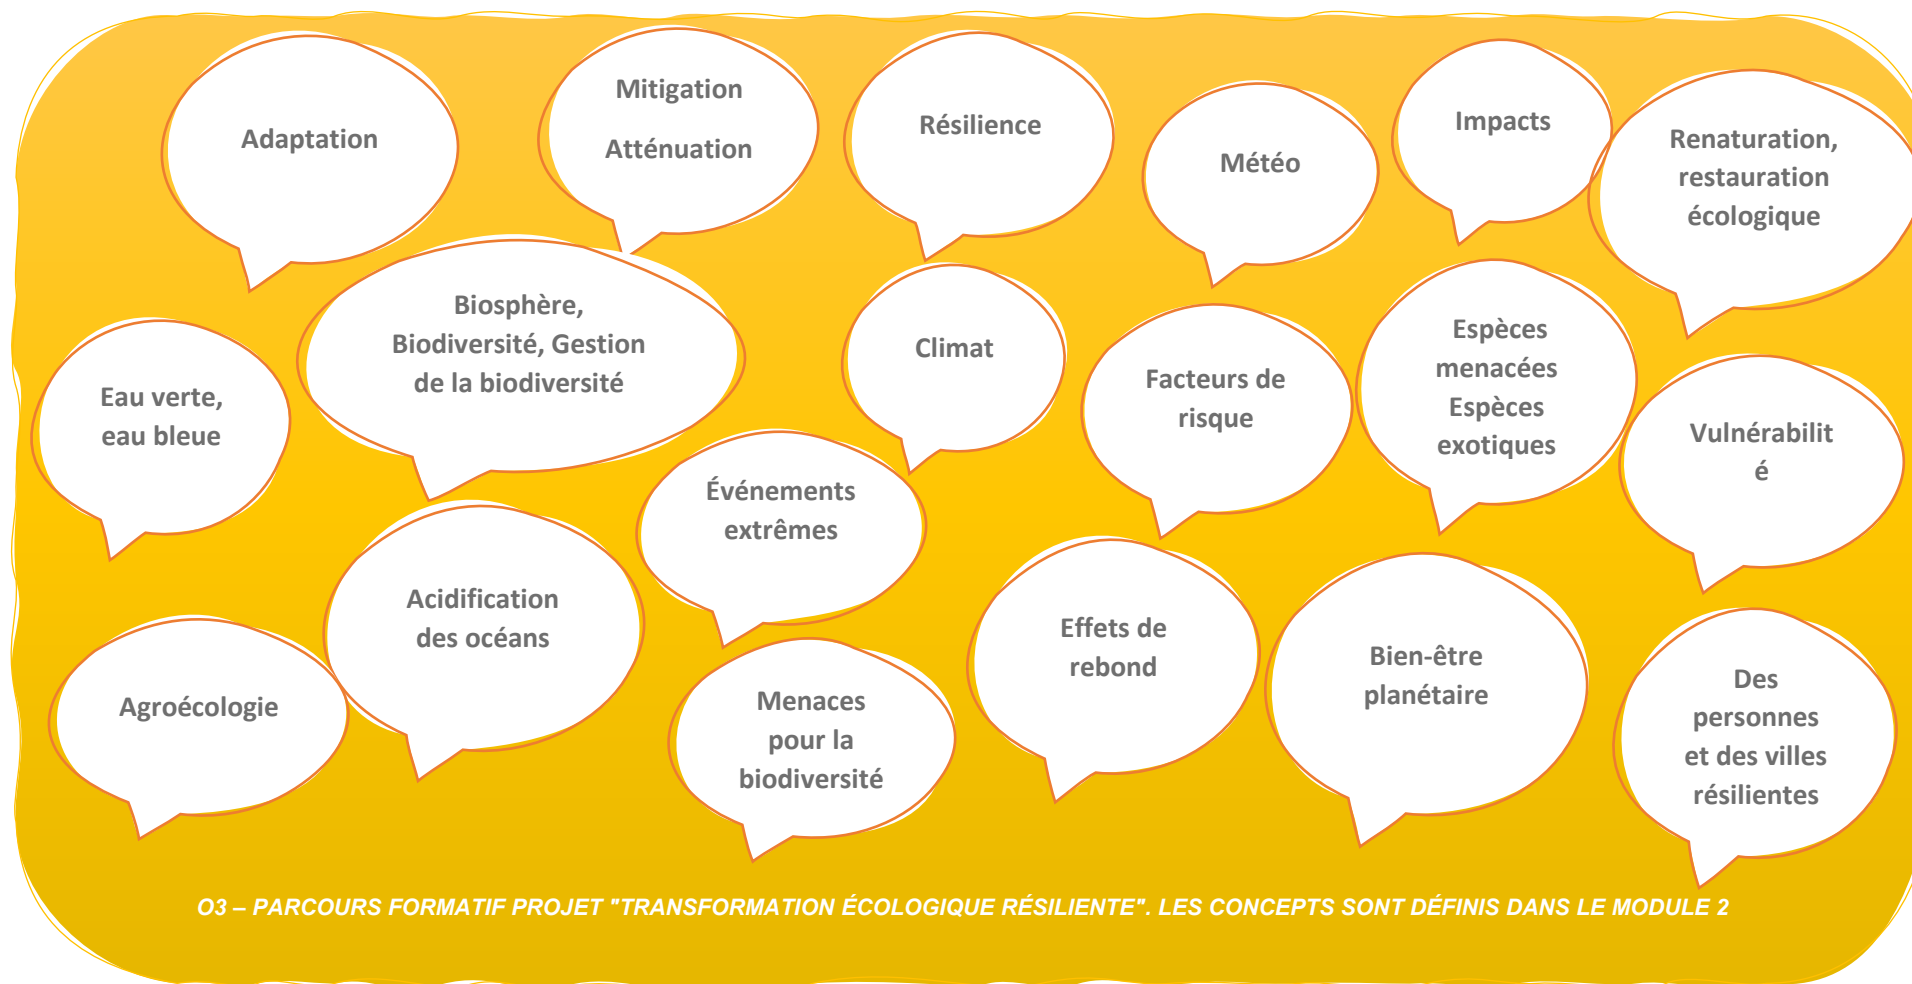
Adaptation

Mitigation

Atténuation

Résilience

Météo

Impacts

Renaturation, restauration écologique

Eau verte, eau bleue

Biosphère, Biodiversité, Gestion de la biodiversité

Climat

Facteurs de risque

Espèces menacées Espèces exotiques

Vulnérabilit é

Événements extrêmes

Acidification des océans

Agroécologie

Menaces pour la biodiversité

Effets de rebond

Bien-être planétaire

Des personnes et des villes résilientes

O3 – PARCOURS FORMATIF PROJET "TRANSFORMATION ÉCOLOGIQUE RÉSILIENTE". LES CONCEPTS SONT DÉFINIS DANS LE MODULE 2